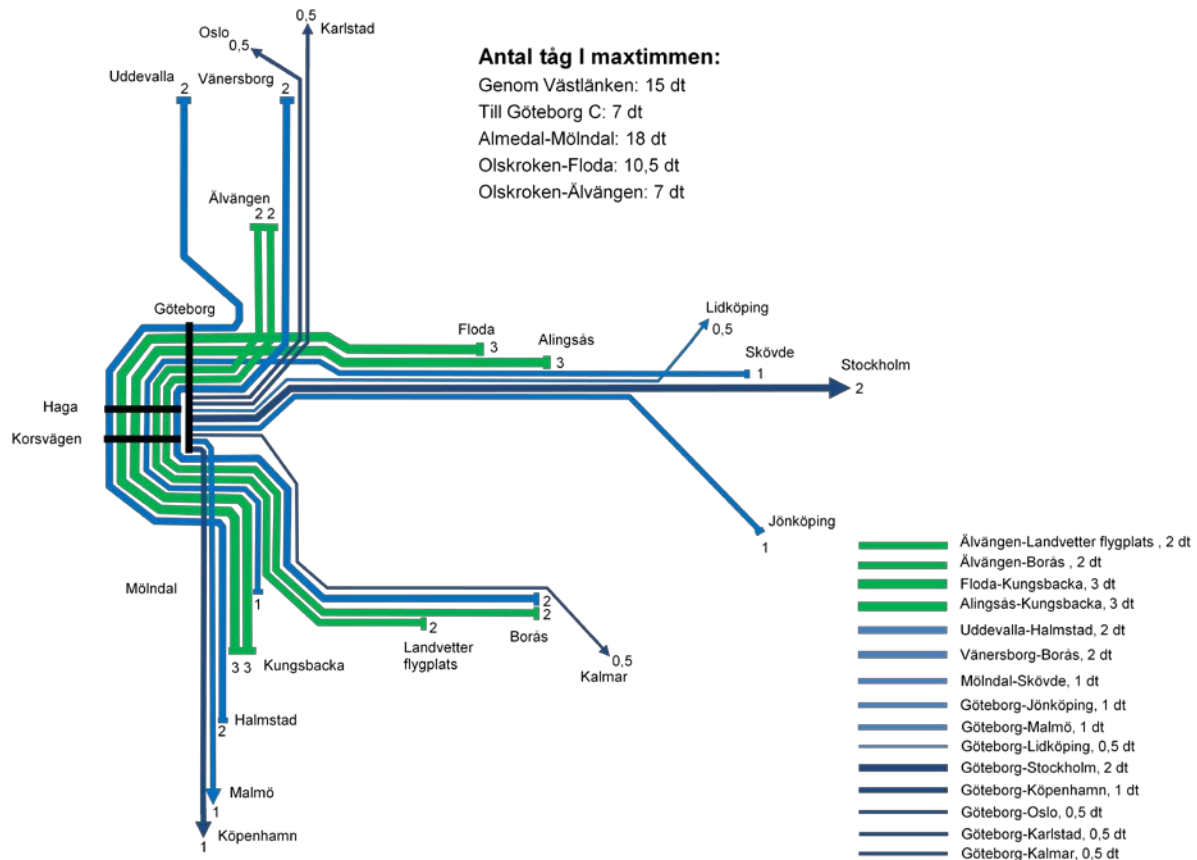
Antal tåg I maxtimmen:
Genom Västlänken: 15 dt
Till Göteborg C: 7 dt
Almedal-Mölndal: 18 dt
Olskroken-Floda: 10,5 dt
Olskroken-Älvängen: 7 dt

Oslo 0,5
0,5 Karlstad
Uddevalla 2
Vänersborg 2
Älvängen 2 2
Göteborg
Haga
Korsvägen
Floda 3
Alingsås 3
Lidköping 0,5
Skövde 1
Stockholm 2
Jönköping 1
Mölndal
1
3 3 Kungsbacka
2 Landvetter flygplats
2 2 Borås
0,5 Kalmar
Halmstad 2
Malmö 1
Köpenhamn 1

Älvängen-Landvetter flygplats , 2 dt
Älvängen-Borås , 2 dt
Floda-Kungsbacka, 3 dt
Alingsås-Kungsbacka, 3 dt
Uddevalla-Halmstad, 2 dt
Vänersborg-Borås, 2 dt
Mölndal-Skövde, 1 dt
Göteborg-Jönköping, 1 dt
Göteborg-Malmö, 1 dt
Göteborg-Lidköping, 0,5 dt
Göteborg-Stockholm, 2 dt
Göteborg-Köpenhamn, 1 dt
Göteborg-Oslo, 0,5 dt
Göteborg-Karlstad, 0,5 dt
Göteborg-Kalmar, 0,5 dt